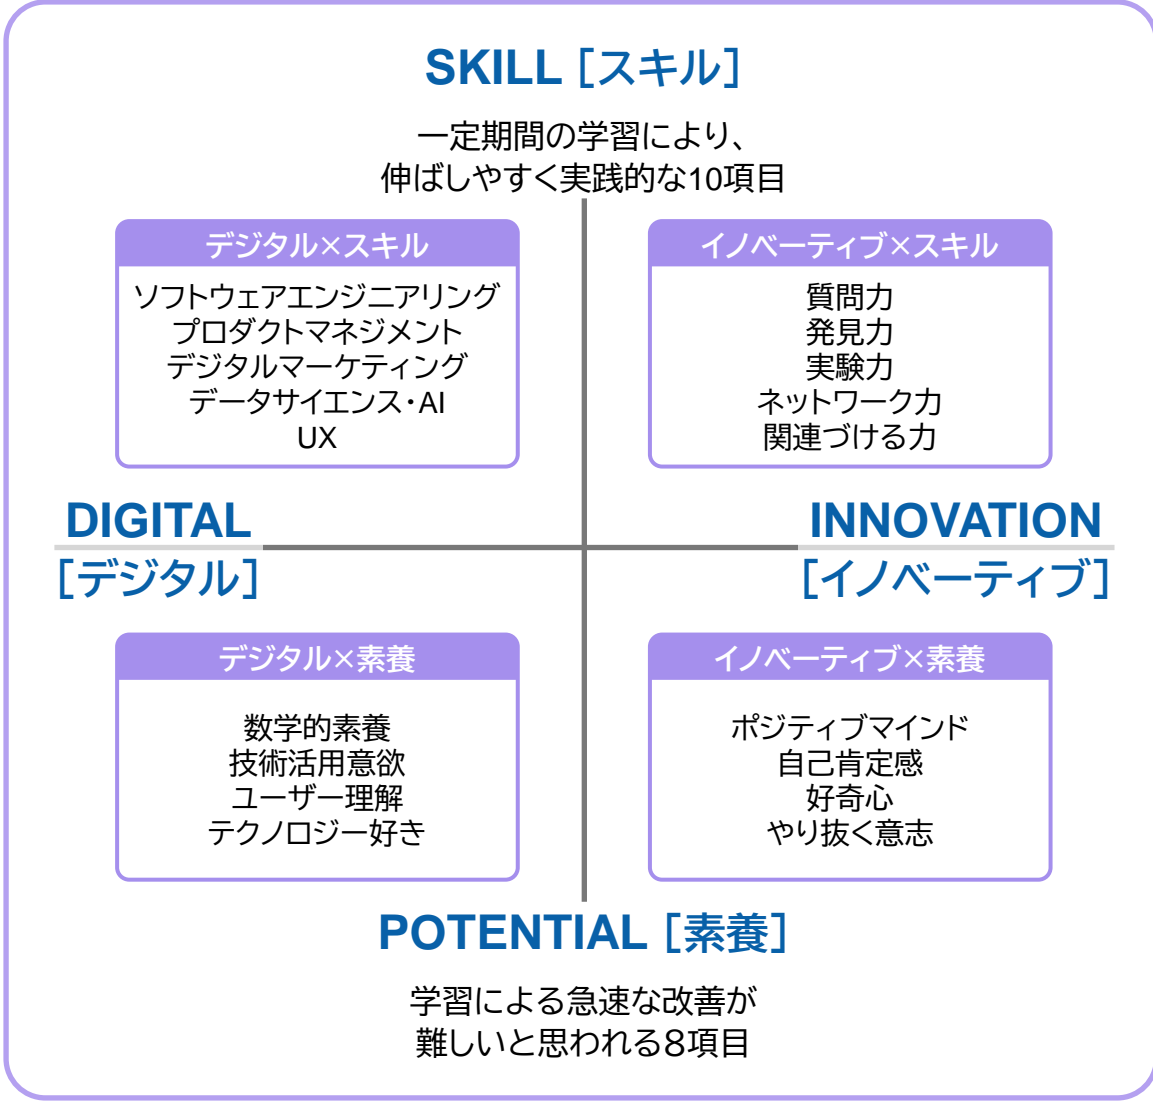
SKILL［スキル］

一定期間の学習により、
伸ばしやすく実践的な10項目

デジタル×スキル

ソフトウェアエンジニアリング
プロダクトマネジメント
デジタルマーケティング
データサイエンス・AI
UX

イノベーティブ×スキル

質問力
発見力
実験力
ネットワーク力
関連づける力

DIGITAL
［デジタル］

INNOVATION
［イノベーティブ］

デジタル×素養

数学的素養
技術活用意欲
ユーザー理解
テクノロジー好き

イノベーティブ×素養

ポジティブマインド
自己肯定感
好奇心
やり抜く意志

POTENTIAL［素養］

学習による急速な改善が
難しいと思われる8項目